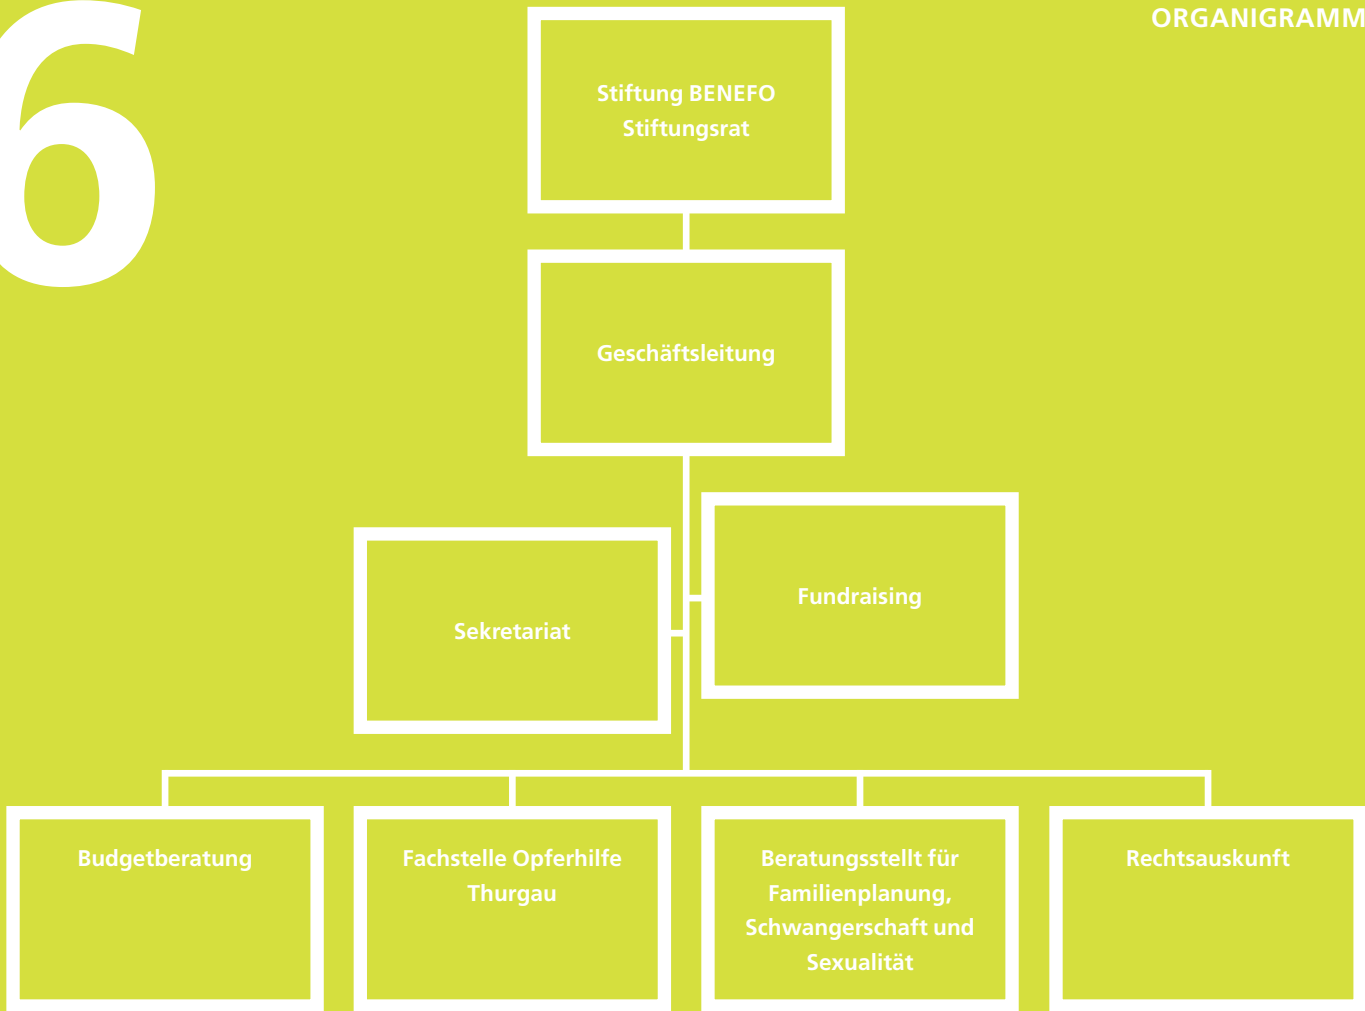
6

ORGANIGRAMM

Stiftung BENEFO
Stiftungsrat

Geschäftsleitung

Sekretariat

Fundraising

Budgetberatung

Fachstelle Opferhilfe Thurgau

Beratungsstellt für Familienplanung, Schwangerschaft und Sexualität

Rechtsauskunft